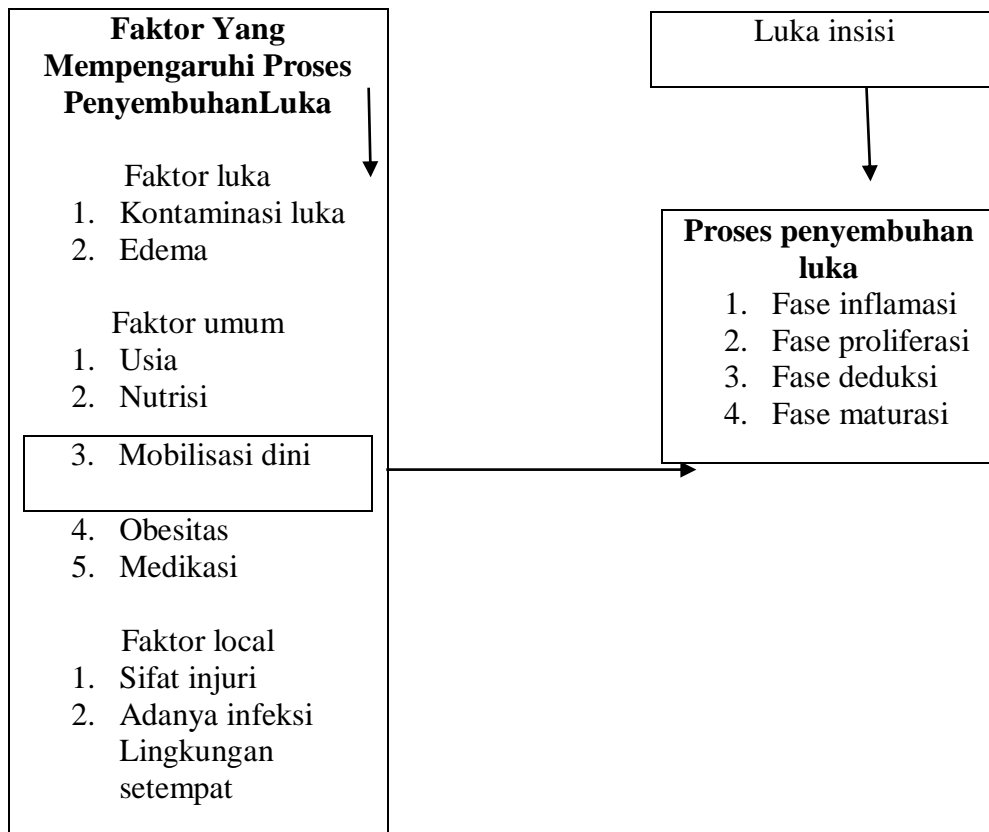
**Faktor Yang Mempengaruhi Proses PenyembuhanLuka**

Faktor luka
1. Kontaminasi luka
2. Edema

Faktor umum
1. Usia
2. Nutrisi
3. Mobilisasi dini
4. Obesitas
5. Medikasi

Faktor local
1. Sifat injuri
2. Adanya infeksi Lingkungan setempat

Luka insisi

**Proses penyembuhan luka**
1. Fase inflamasi
2. Fase proliferasi
3. Fase deduksi
4. Fase maturasi